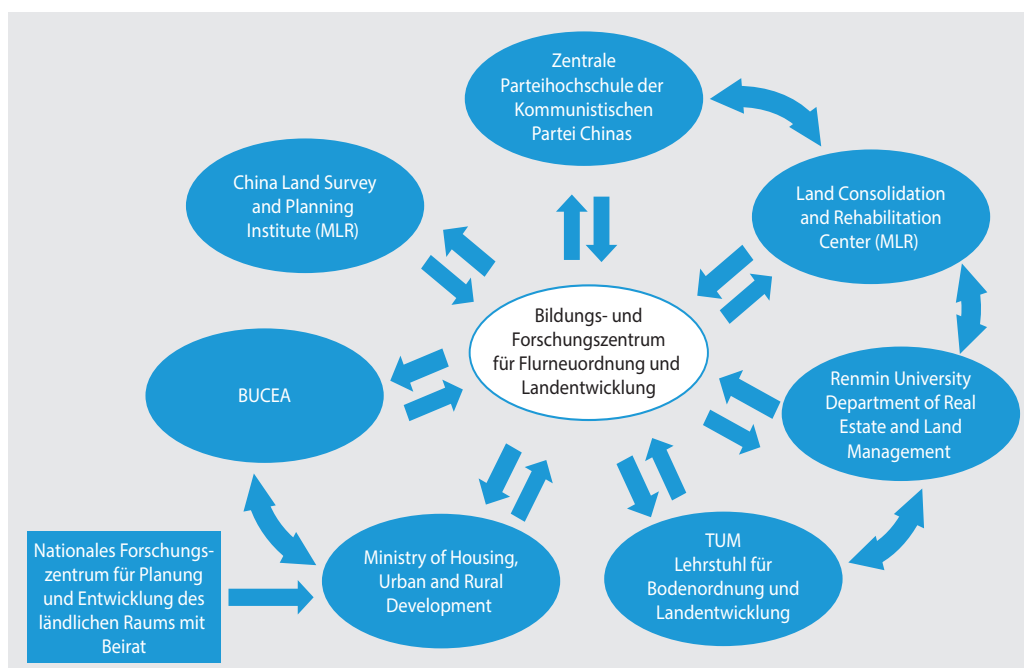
Zentrale Parteihochschule der Kommunistischen Partei Chinas

China Land Survey and Planning Institute (MLR)

Land Consolidation and Rehabilitation Center (MLR)

Bildungs- und Forschungszentrum für Flurneuordnung und Landentwicklung

BUCEA

Renmin University Department of Real Estate and Land Management

Nationales Forschungszentrum für Planung und Entwicklung des ländlichen Raums mit Beirat

Ministry of Housing, Urban and Rural Development

TUM Lehrstuhl für Bodenordnung und Landentwicklung